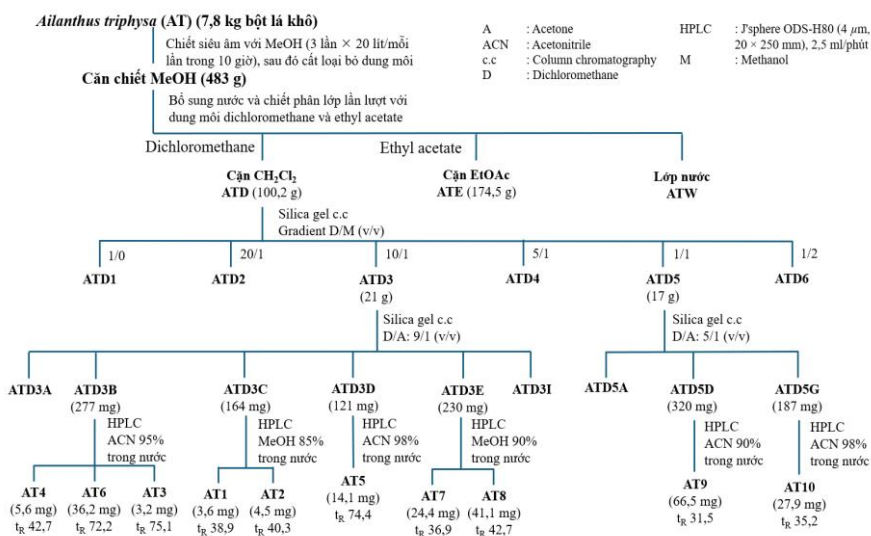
*Ailanthus triphysa* (AT) (7,8 kg bột lá khô)

Chiết siêu âm với MeOH (3 lần × 20 lít/mỗi lần trong 10 giờ), sau đó cất loại bỏ dung môi

Cặn chiết MeOH (483 g)

Bổ sung nước và chiết phân lớp lần lượt với dung môi dichloromethane và ethyl acetate

A : Acetone
ACN : Acetonitrile
c.c : Column chromatography
D : Dichloromethane
HPLC : J'sphere ODS-H80 (4 $\mu$m, 20 × 250 mm), 2,5 ml/phút
M : Methanol

Dichloromethane

Ethyl acetate

Cặn $CH_2Cl_2$
ATD (100,2 g)

Cặn EtOAc
ATE (174,5 g)

Lớp nước
ATW

Silica gel c.c
Gradient D/M (v/v)

1/0 20/1 10/1 5/1 1/1 1/2

ATD1 ATD2 ATD3 (21 g) ATD4 ATD5 (17 g) ATD6

Silica gel c.c
D/A: 9/1 (v/v)

Silica gel c.c
D/A: 5/1 (v/v)

ATD3A
ATD3B (277 mg)
ATD3C (164 mg)
ATD3D (121 mg)
ATD3E (230 mg)
ATD3I
ATD5A
ATD5D (320 mg)
ATD5G (187 mg)

HPLC ACN 95% trong nước
HPLC MeOH 85% trong nước
HPLC ACN 98% trong nước
HPLC MeOH 90% trong nước
HPLC ACN 90% trong nước
HPLC ACN 98% trong nước

AT4 (5,6 mg) $t_R$ 42,7
AT6 (36,2 mg) $t_R$ 72,2
AT3 (3,2 mg) $t_R$ 75,1
AT1 (3,6 mg) $t_R$ 38,9
AT2 (4,5 mg) $t_R$ 40,3
AT5 (14,1 mg) $t_R$ 74,4
AT7 (24,4 mg) $t_R$ 36,9
AT8 (41,1 mg) $t_R$ 42,7
AT9 (66,5 mg) $t_R$ 31,5
AT10 (27,9 mg) $t_R$ 35,2